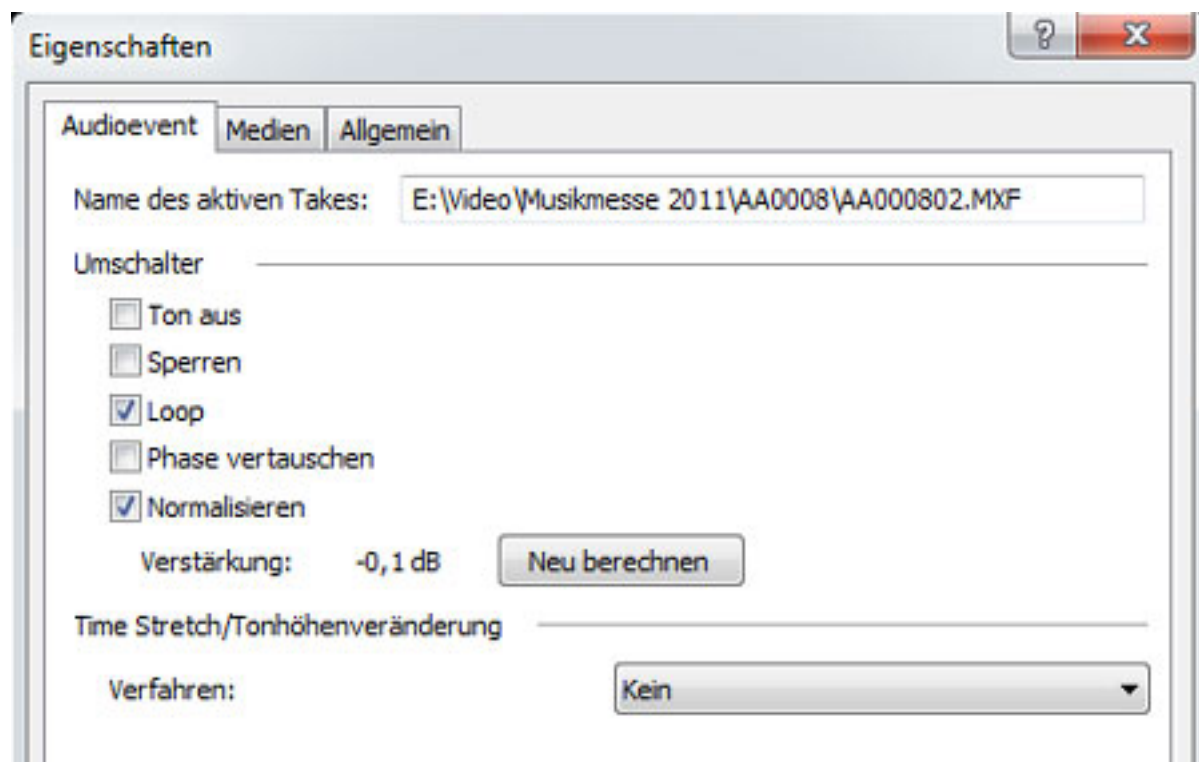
Eigenschaften

?

x

Audioevent

Medien

Allgemein

Name des aktiven Takes:

E:\Video\Musikmesse 2011\AA0008\AA000802.MXF

Umschalter

Ton aus

Sperren

Loop

Phase vertauschen

Normalisieren

Verstärkung:

-0,1 dB

Neu berechnen

Time Stretch/Tonhöhenveränderung

Verfahren:

Kein